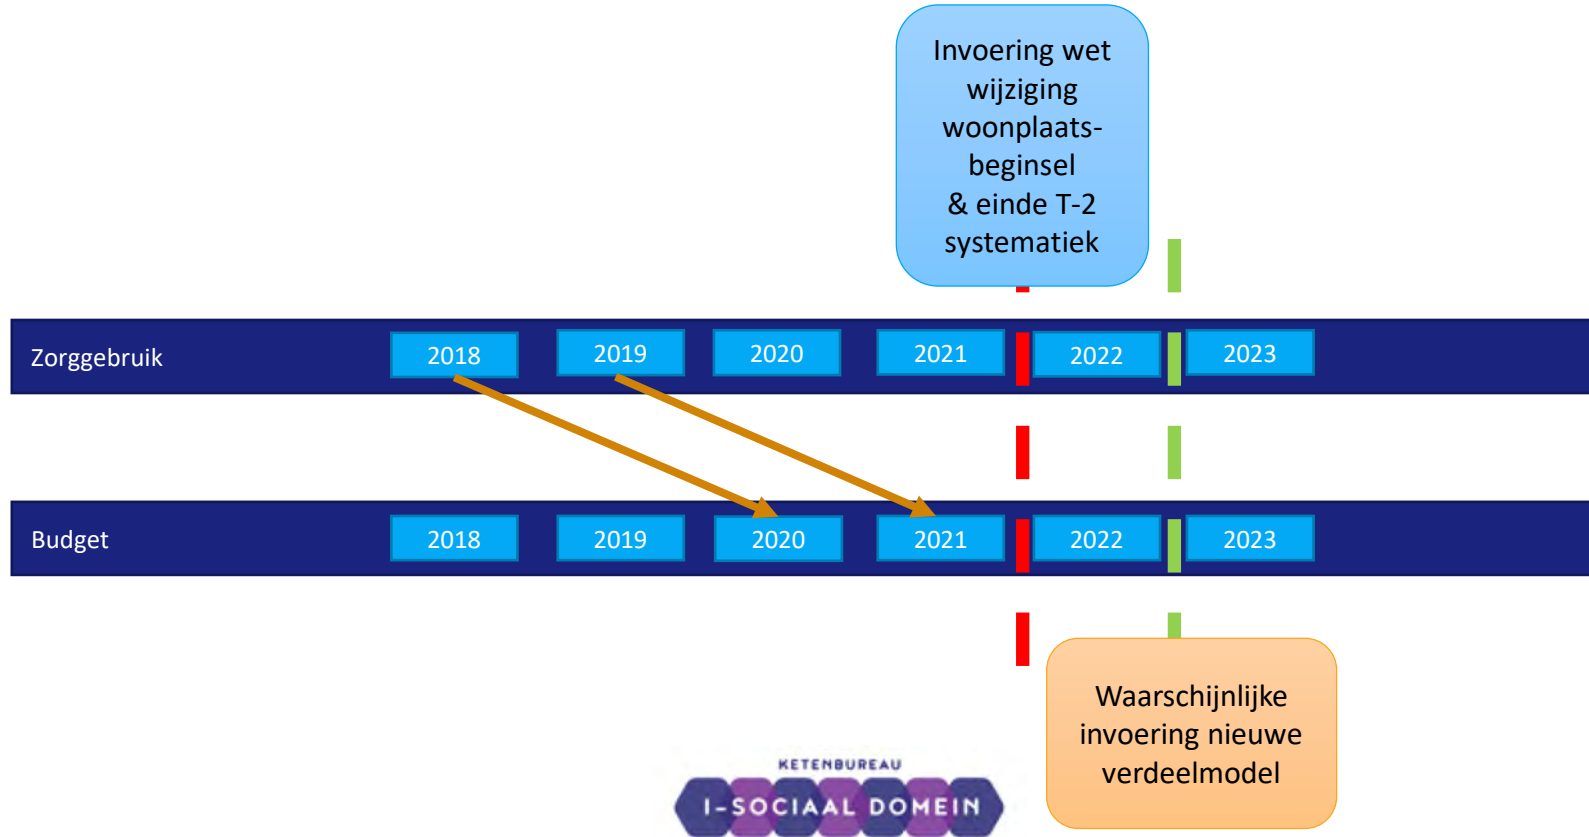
Invoering wet wijziging woonplaatsbeginsel & einde T-2 systematiek

Zorggebruik 2018 2019 2020 2021 2022 2023

Budget 2018 2019 2020 2021 2022 2023

KETENBUREAU
I-SOCIAAL DOMEIN

Waarschijnlijke invoering nieuwe verdeelmodel